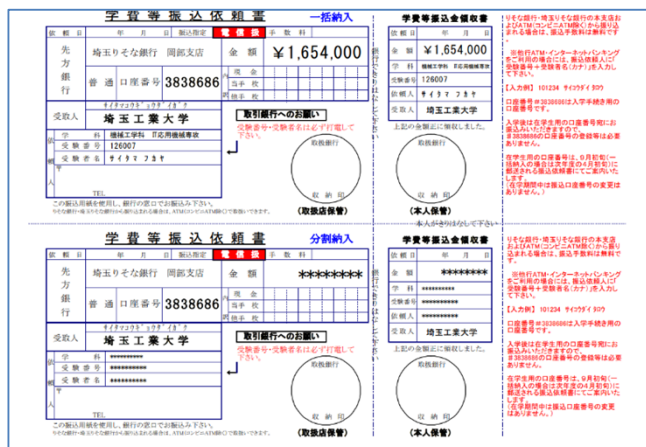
学費等振込依頼書　一括納入

| 依頼日 | 年　月　日 | 振込指定 | 電信扱 | 手数料 |
|---|---|---|---|---|
| 先方銀行 | 埼玉りそな銀行　岡部支店 | 金額 | ￥1,654,000 | |
| | 普通口座番号 3838686 | 現金 / 当手 / 他手 | 枚 | |

受取人　サイタマコウギョウダイガク　埼玉工業大学

振込人　学科 機械工学科 IT応用機械専攻　受験番号 126007　受験者名 サイタマ フタヤ

TEL

この振込用紙を使用し、銀行の窓口でお振込み下さい。

取引銀行へのお願い
受験番号・受験者名は必ず印電して下さい。

取扱銀行　収納印

（取扱店保管）

学費等振込金領収書

| 依頼日 | 年　月　日 |
|---|---|
| 金額 | ￥1,654,000 |
| 学科 | 機械工学科 IT応用機械専攻 |
| 受験番号 | 126007 |
| 依頼人 | サイタマ フタヤ |
| 受取人 | 埼玉工業大学 |

上記の金額正に領収しました。

取扱銀行　収納印

（本人保管）

本人がきりはなして下さい

りそな銀行・埼玉りそな銀行の本支店およびATM（コンビニATM除く）から振り込まれる場合は、振込手数料は無料です。

※他行ATM・インターネットバンキングをご利用の場合には、振込依頼人（ご依頼者名＋受験番号(カナ)）を入力して下さい。

【入力例】 101234 サイタマタロウ

口座番号※3838686は入学手続き用の口座番号です。

入学後は在学生用の口座番号に振込みいただきますので、※3838686の口座番号の登録等は必要ありません。

在学生用の口座番号は、9月初旬(一括納入の場合は次年度の4月初旬)に郵送される振込依頼書にてご案内いたします。
「在学期間中は振込口座番号の変更はありません。」

学費等振込依頼書　分割納入

| 依頼日 | 年　月　日 | 振込指定 | 電信扱 | 手数料 |
|---|---|---|---|---|
| 先方銀行 | 埼玉りそな銀行　岡部支店 | 金額 | ******** | |
| | 普通口座番号 3838686 | 現金 / 当手 / 他手 | 枚 | |

受取人　サイタマコウギョウダイガク　埼玉工業大学

振込人　学科 ********　受験番号 ********　受験者名 ********

TEL

この振込用紙を使用し、銀行の窓口でお振込み下さい。

取引銀行へのお願い
受験番号・受験者名は必ず印電して下さい。

取扱銀行　収納印

（取扱店保管）

学費等振込金領収書

| 依頼日 | 年　月　日 |
|---|---|
| 金額 | ******** |
| 学科 | ******** |
| 受験番号 | ******** |
| 依頼人 | ******** |
| 受取人 | 埼玉工業大学 |

上記の金額正に領収しました。

取扱銀行　収納印

（本人保管）

本人がきりはなして下さい

りそな銀行・埼玉りそな銀行の本支店およびATM（コンビニATM除く）から振り込まれる場合は、振込手数料は無料です。

※他行ATM・インターネットバンキングをご利用の場合には、振込依頼人（ご依頼者名＋受験番号(カナ)）を入力して下さい。

【入力例】 101234 サイタマタロウ

口座番号※3838686は入学手続き用の口座番号です。

入学後は在学生用の口座番号に振込みいただきますので、※3838686の口座番号の登録等は必要ありません。

在学生用の口座番号は、9月初旬(一括納入の場合は次年度の4月初旬)に郵送される振込依頼書にてご案内いたします。
「在学期間中は振込口座番号の変更はありません。」